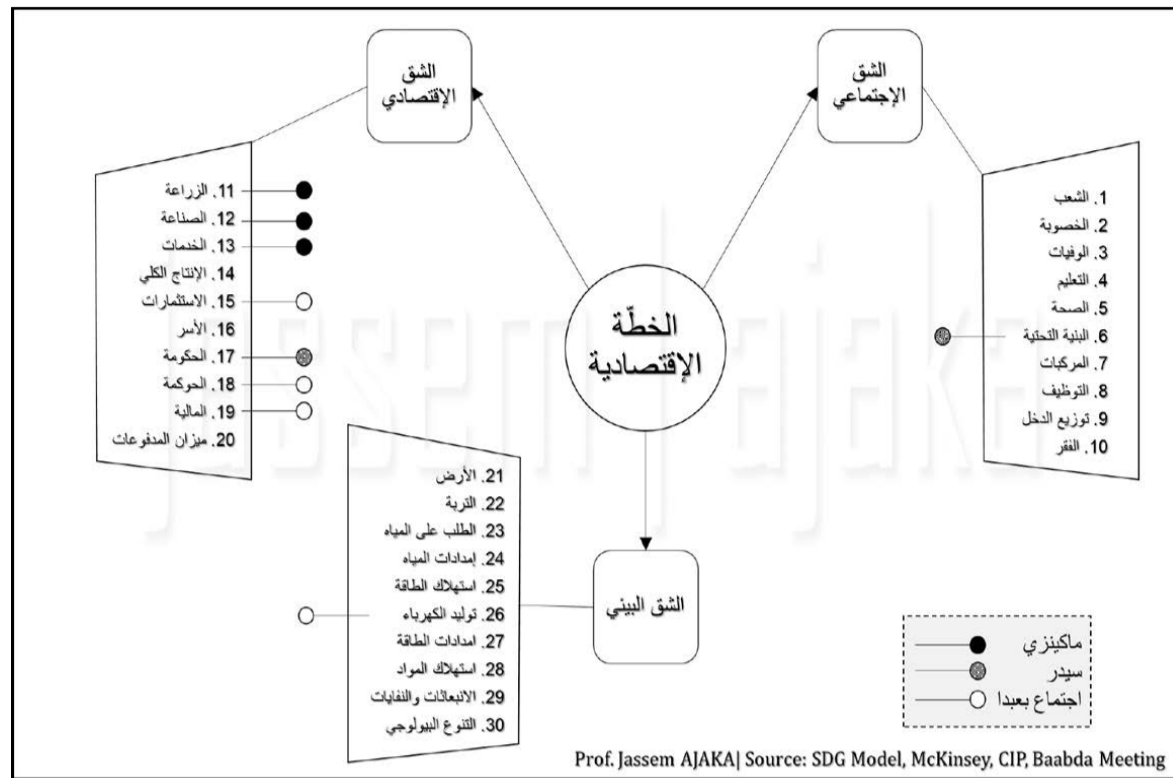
الشق الإقتصادي

الشق الإجتماعي

11. الزراعة
12. الصناعة
13. الخدمات
14. الإنتاج الكلي
15. الاستثمارات
16. الأسر
17. الحكومة
18. الحوكمة
19. المالية
20. ميزان المدفوعات

الخطّة الإقتصادية

1. الشعب
2. الخصوبة
3. الوفيات
4. التعليم
5. الصحة
6. البنية التحتية
7. المركبات
8. التوظيف
9. توزيع الدخل
10. الفقر

21. الأرض
22. التربة
23. الطلب على المياه
24. إمدادات المياه
25. استهلاك الطاقة
26. توليد الكهرباء
27. امدادات الطاقة
28. استهلاك المواد
29. الانبعاثات والنفايات
30. التنوع البيولوجي

الشق البيئي

ماكينزي
سيدر
اجتماع بعبدا

Prof. Jassem AJAKA| Source: SDG Model, McKinsey, CIP, Baabda Meeting